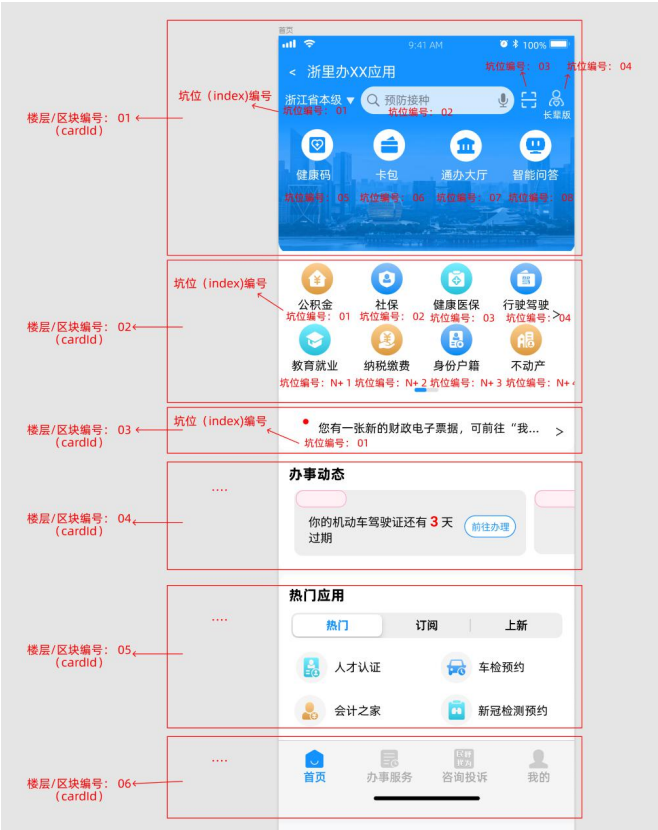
首页

9:41 AM 100%

< 浙里办XX应用

坑位编号：03 坑位编号：04

坑位（index)编号

楼层/区块编号：01 (cardId)

浙江省本级 ▾ 预防接种

坑位编号：01 坑位编号：02

长辈版

健康码 卡包 通办大厅 智能问答

坑位编号：05 坑位编号：06 坑位编号：07 坑位编号：08

坑位（index)编号

楼层/区块编号：02 (cardId)

公积金 社保 健康医保 行驶驾驶

坑位编号：01 坑位编号：02 坑位编号：03 坑位编号：04

教育就业 纳税缴费 身份户籍 不动产

坑位编号：N+1 坑位编号：N+2 坑位编号：N+3 坑位编号：N+4

坑位（index)编号

楼层/区块编号：03 (cardId)

您有一张新的财政电子票据，可前往“我... >

坑位编号：01

....

楼层/区块编号：04 (cardId)

办事动态

你的机动车驾驶证还有 3 天过期

前往办理

....

楼层/区块编号：05 (cardId)

热门应用

热门 订阅 上新

人才认证 车检预约

会计之家 新冠检测预约

....

楼层/区块编号：06 (cardId)

首页 办事服务 咨询投诉 我的